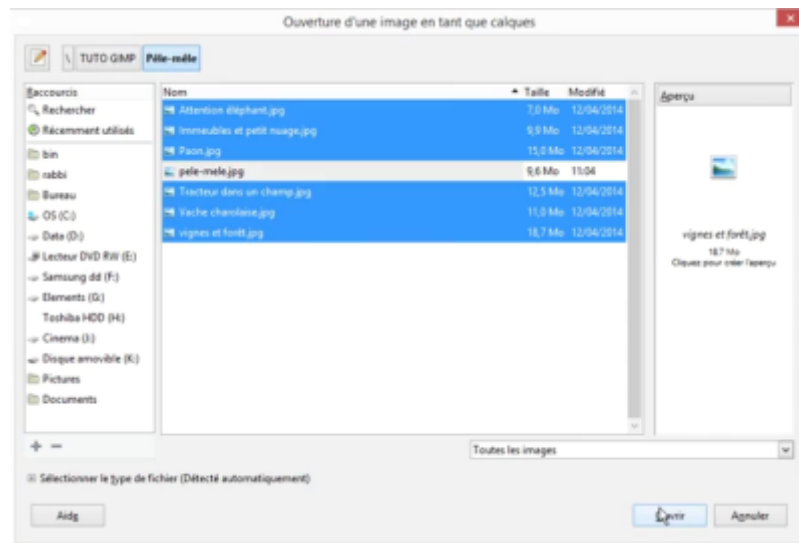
Ouverture d'une image en tant que calques

TUTO GIMP | Pêle-mêle

Raccourcis
Rechercher
Récemment utilisés
bin
rabbi
Bureau
OS (C:)
Data (D:)
Lecteur DVD RW (E:)
Samsung dd (F:)
Elements (G:)
Toshiba HDD (H:)
Cinema (J:)
Disque amovible (K:)
Pictures
Documents

| Nom | Taille | Modifié |
|---|---|---|
| Attention éléphant.jpg | 7,0 Mo | 12/04/2014 |
| Immeubles et petit nuage.jpg | 9,9 Mo | 12/04/2014 |
| Paon.jpg | 15,0 Mo | 12/04/2014 |
| pele-mele.jpg | 9,6 Mo | 11:04 |
| Tracteur dans un champ.jpg | 12,5 Mo | 12/04/2014 |
| Vache charolaise.jpg | 11,0 Mo | 12/04/2014 |
| vignes et forêt.jpg | 18,7 Mo | 12/04/2014 |

Aperçu
vignes et forêt.jpg
18,7 Mo
Cliquez pour créer l'aperçu

Toutes les images

Sélectionner le type de fichier (Détecté automatiquement)

Aide
Ouvrir
Annuler